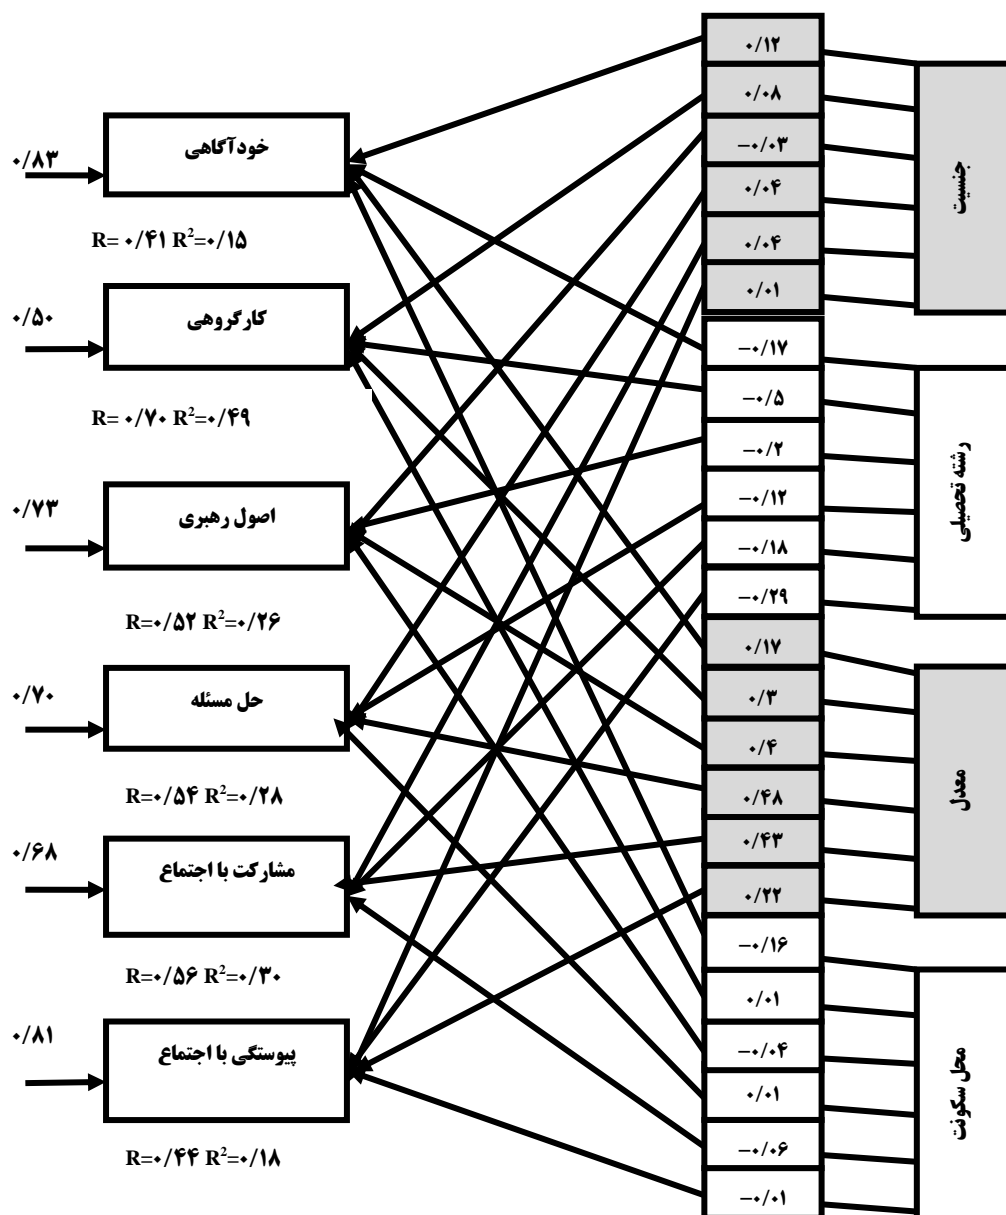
۰/۸۳
خودآگاهی
R= ۰/۴۱ $R^2$=۰/۱۵

۰/۵۰
کارگروهی
R= ۰/۷۰ $R^2$=۰/۴۹

۰/۷۳
اصول رهبری
R=۰/۵۲ $R^2$=۰/۲۶

۰/۷۰
حل مسئله
R=۰/۵۴ $R^2$=۰/۲۸

۰/۶۸
مشارکت با اجتماع
R=۰/۵۶ $R^2$=۰/۳۰

۰/۸۱
پیوستگی با اجتماع
R=۰/۴۴ $R^2$=۰/۱۸

۰/۱۲
۰/۰۸
-۰/۰۳
۰/۰۴
۰/۰۴
۰/۰۱
-۰/۱۷
-۰/۵
-۰/۲
-۰/۱۲
-۰/۱۸
-۰/۲۹
۰/۱۷
۰/۳
۰/۴
۰/۴۸
۰/۴۳
۰/۲۲
-۰/۱۶
۰/۰۱
-۰/۰۴
۰/۰۱
-۰/۰۶
-۰/۰۱

جنسیت
رشته تحصیلی
معدل
محل سکونت